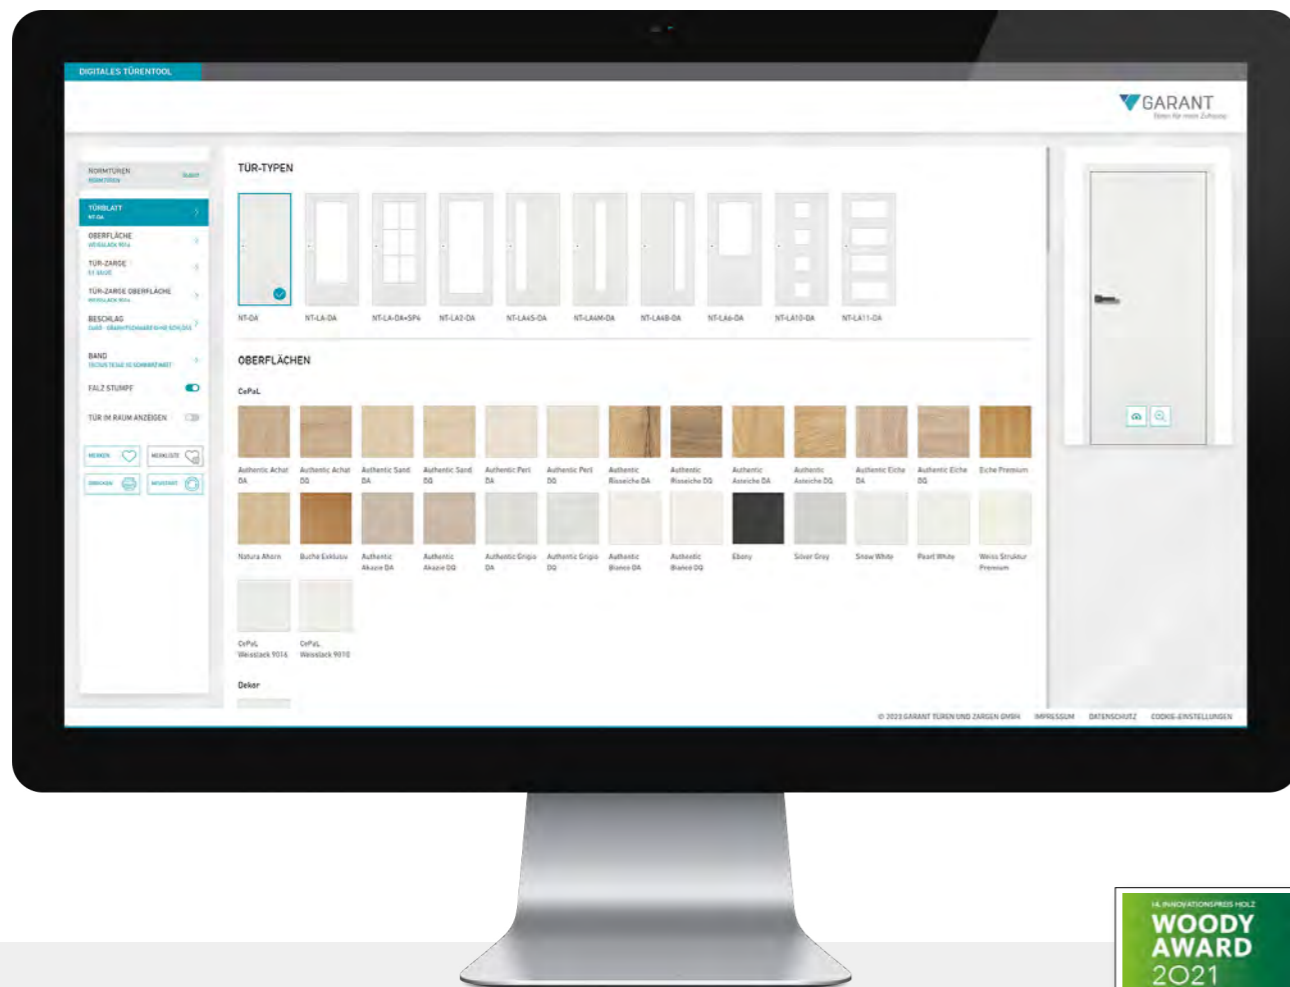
DIGITALES TÜRENTOOL

GARANT
Türen für mein Zuhause

NORMTÜREN
NORMTÜREN
ÄNDERN

TÜRBLATT
NT-DA

OBERFLÄCHE
WEISSLACK 9016

TÜR-ZARGE
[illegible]

TÜR-ZARGE OBERFLÄCHE
WEISSLACK 9016

BESCHLAG
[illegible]

BAND
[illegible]

FALZ STUMPF

TÜR IM RAUM ANZEIGEN

MERKEN
MERKLISTE
DRUCKEN
NEUSTART

TÜR-TYPEN

NT-DA
NT-LA-DA
NT-LA-DA+SP4
NT-LA2-DA
NT-LA45-DA
NT-LA4M-DA
NT-LA4B-DA
NT-LA6-DA
NT-LA10-DA
NT-LA11-DA

OBERFLÄCHEN

CePaL

Authentic Achat DA
Authentic Achat DQ
Authentic Sand DA
Authentic Sand DQ
Authentic Perl DA
Authentic Perl DQ
Authentic Risseiche DA
Authentic Risseiche DQ
Authentic Asteiche DA
Authentic Asteiche DQ
Authentic Eiche DA
Authentic Eiche DQ
Eiche Premium
Natura Ahorn
Buche Exklusiv
Authentic Akazie DA
Authentic Akazie DQ
Authentic Grigio DA
Authentic Grigio DQ
Authentic Bianco DA
Authentic Bianco DQ
Ebony
Silver Grey
Snow White
Pearl White
Weiss Struktur Premium
CePaL Weisslack 9016
CePaL Weisslack 9010

Dekor

© 2023 GARANT TÜREN UND ZARGEN GMBH
IMPRESSUM
DATENSCHUTZ
COOKIE-EINSTELLUNGEN

14. INNOVATIONSPREIS HOLZ
WOODY AWARD
2021